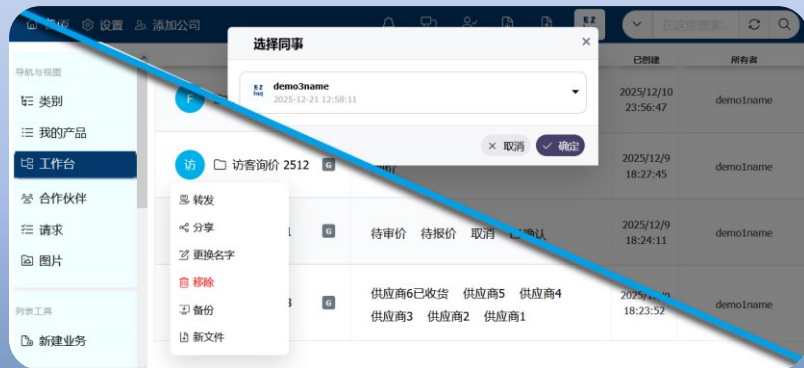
首页 设置 添加公司

在这里搜索...

导航与视图
类别
我的产品
工作台
合作伙伴
请求
图片

列表工具
新建业务

选择同事
EZ fsq demo3name
2025-12-21 12:58:11
取消 确定

已创建 所有者
2025/12/10 23:56:47 demo1name
访 访客询价 2512 G
2025/12/9 18:27:45 demo1name
转发
分享
更换名字
移除
备份
新文件
G 待审价 待报价 取消 已确认 2025/12/9 18:24:11 demo1name
G 供应商6已收货 供应商5 供应商4 供应商3 供应商2 供应商1 2025/12/9 18:23:52 demo1name